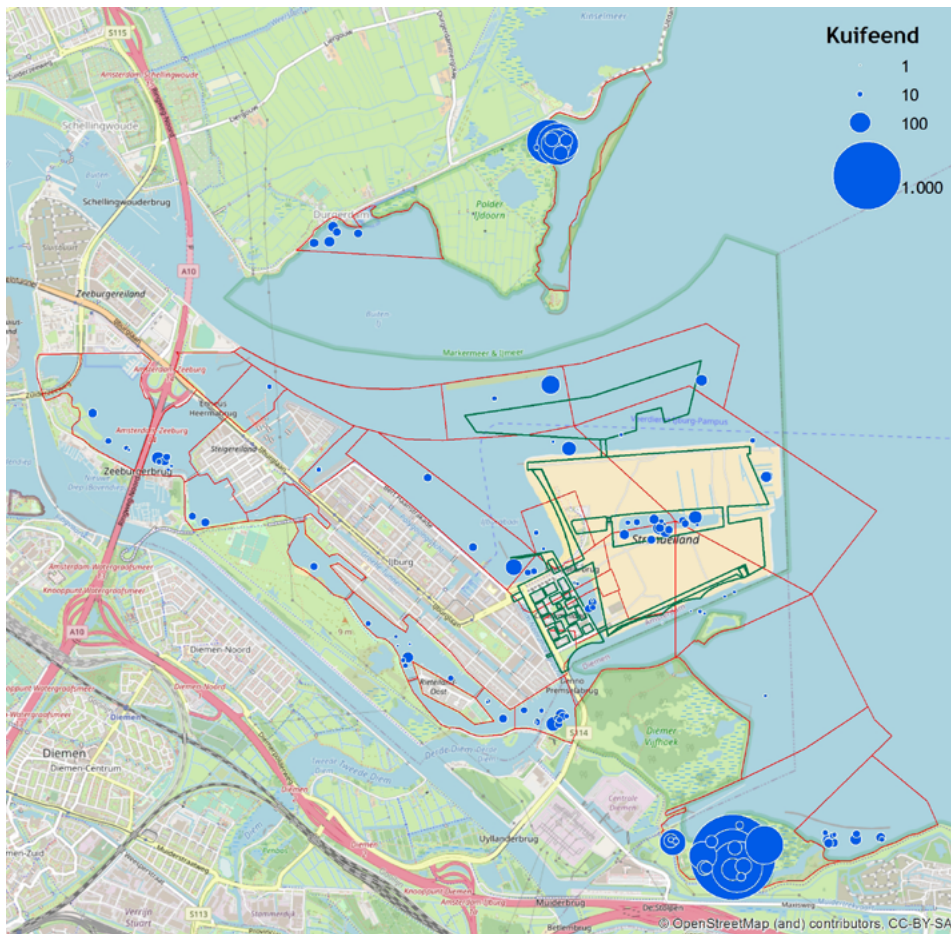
Kuifeend
1
10
100
1.000

S115
Amsterdam-Schellingwoude
Kinselmeer
Schellingwoude
Schellingwouderbrug
Durgerdam
Polder IJdoorn
A10
Zeeburgereiland
Buiten IJ
Markermeer & IJmeer
Amsterdam-Zeeburg
Enneus Heermabrug
Amsterdam-Zeeburg
Zeeburgerbrug
Steigereiland
IJburg
Strandeiland
Amsterdam-Watergraafsmeer
Knooppunt Watergraafsmeer
Diemen-Noord
Knooppunt Watergraafsmeer
Amsterdam-Diemen
Rieteiland Oost
Prinses Premselabrug
S114
Diemer Vijfhoek
Diemen
Diemen-Centrum
Centrale Diemen
Uyllanderbrug
Knooppunt Diemen
Muiderbrug
S113
Diemen-Zuid
© OpenStreetMap (and) contributors, CC-BY-SA